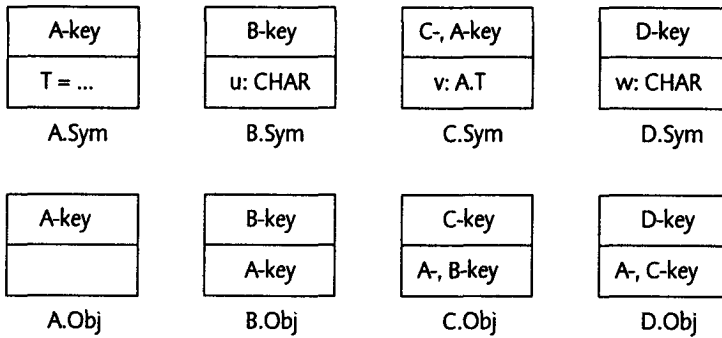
| A-key |
|---|
| T = ... |

A.Sym

| B-key |
|---|
| u: CHAR |

B.Sym

| C-, A-key |
|---|
| v: A.T |

C.Sym

| D-key |
|---|
| w: CHAR |

D.Sym

| A-key |
|---|
| |

A.Obj

| B-key |
|---|
| A-key |

B.Obj

| C-key |
|---|
| A-, B-key |

C.Obj

| D-key |
|---|
| A-, C-key |

D.Obj